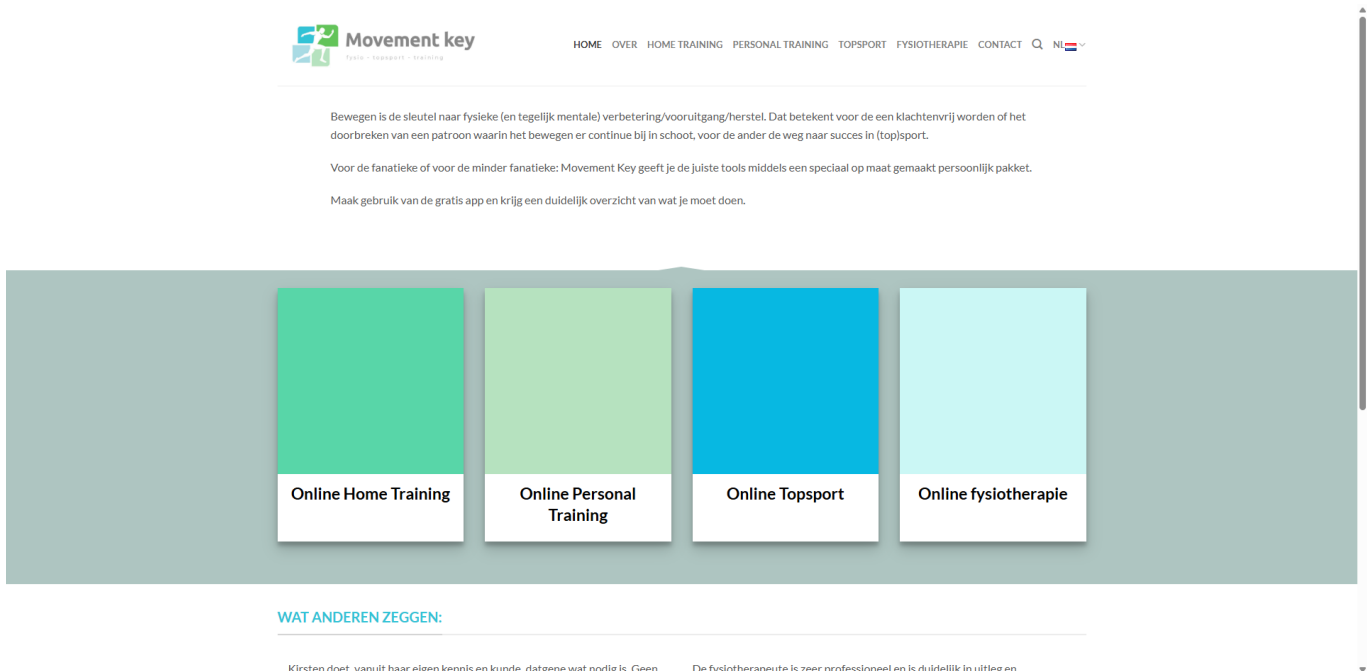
Movement key
fysio - topsport - training

HOME OVER HOME TRAINING PERSONAL TRAINING TOPSPORT FYSIOTHERAPIE CONTACT NL

Bewegen is de sleutel naar fysieke (en tegelijk mentale) verbetering/vooruitgang/herstel. Dat betekent voor de een klachtenvrij worden of het doorbreken van een patroon waarin het bewegen er continue bij in schoot, voor de ander de weg naar succes in (top)sport.

Voor de fanatieke of voor de minder fanatieke: Movement Key geeft je de juiste tools middels een speciaal op maat gemaakt persoonlijk pakket.

Maak gebruik van de gratis app en krijg een duidelijk overzicht van wat je moet doen.

Online Home Training

Online Personal Training

Online Topsport

Online fysiotherapie

WAT ANDEREN ZEGGEN:

Kirsten doet, vanuit haar eigen kennis en kunde, datgene wat nodig is. Geen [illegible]

De fysiotherapeute is zeer professioneel en is duidelijk in uitleg en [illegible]